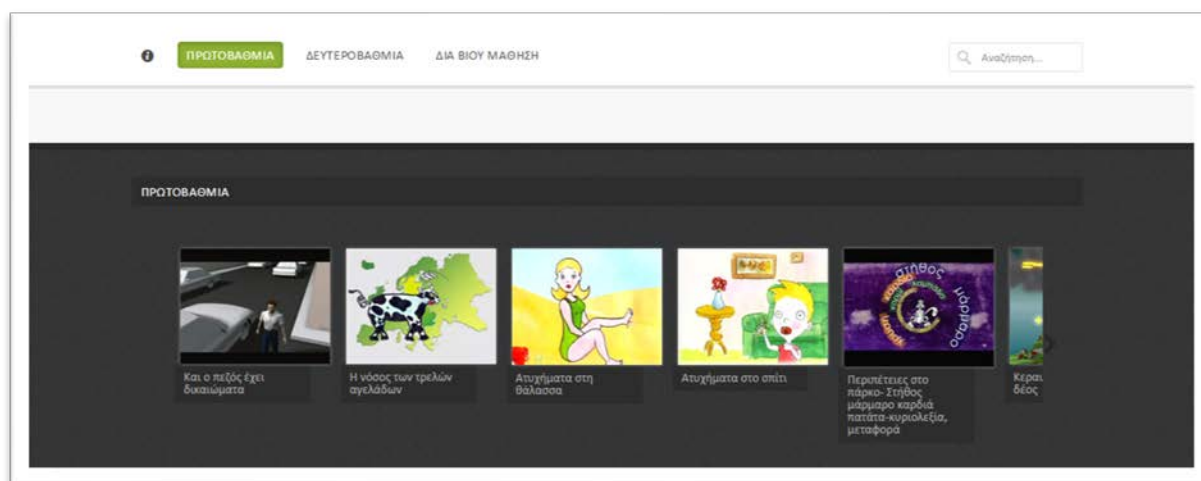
ΠΡΩΤΟΒΑΘΜΙΑ ΔΕΥΤΕΡΟΒΑΘΜΙΑ ΔΙΑ ΒΙΟΥ ΜΑΘΗΣΗ

Αναζήτηση...

ΠΡΩΤΟΒΑΘΜΙΑ

Και ο πεζός έχει δικαιώματα

Η νόσος των τρελών αγελάδων

Ατυχήματα στη θάλασσα

Ατυχήματα στο σπίτι

Περιπέτειες στο πάρκο- Στήθος μάρμαρο καρδιά πατάτα-κυριολεξία, μεταφορά

Κερα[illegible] δέος